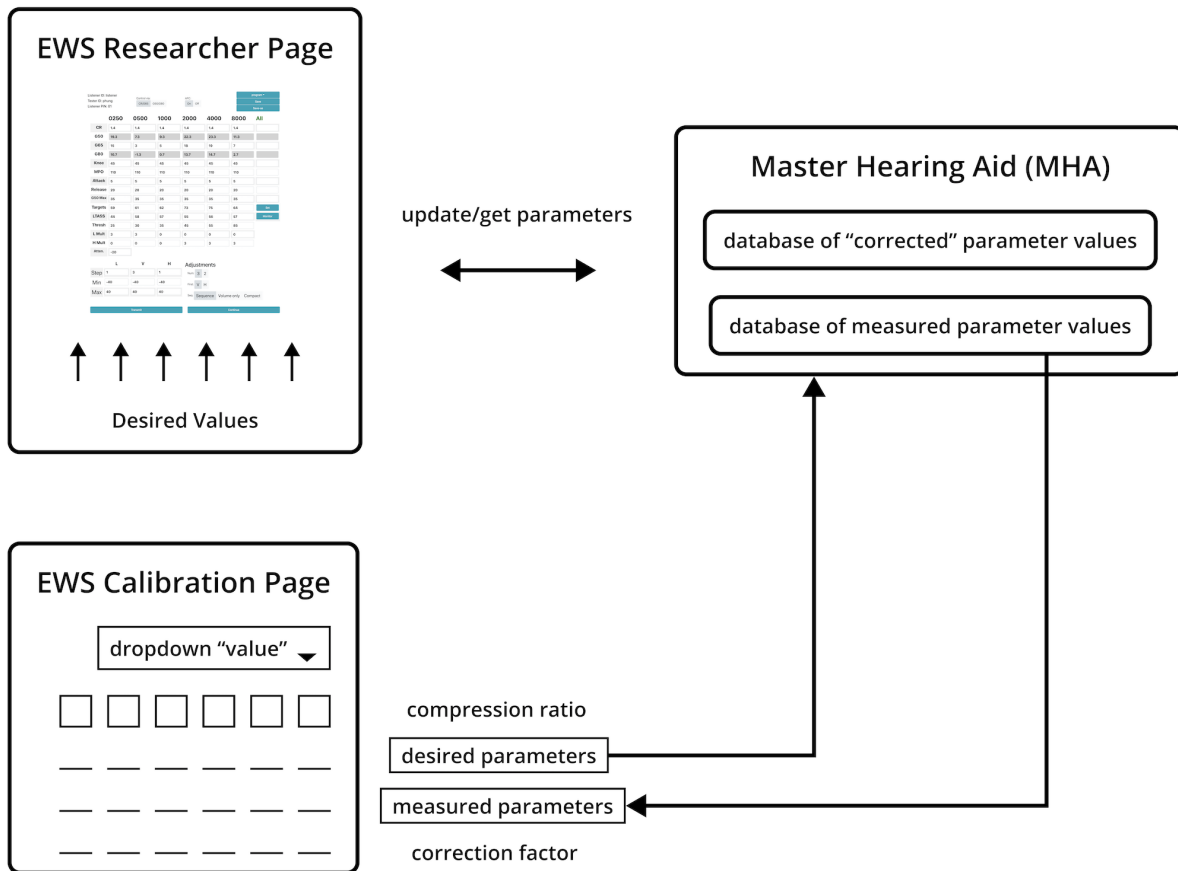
EWS Researcher Page

| | 0250 | 0500 | 1000 | 2000 | 4000 | 8000 | All |
|---|---|---|---|---|---|---|---|
| CR | 1.4 | 1.4 | 1.4 | 1.4 | 1.4 | 1.4 | |
| G50 | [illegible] | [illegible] | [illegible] | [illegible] | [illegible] | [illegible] | |
| G65 | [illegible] | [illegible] | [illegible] | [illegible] | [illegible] | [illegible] | |
| G80 | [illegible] | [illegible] | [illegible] | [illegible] | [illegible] | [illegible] | |
| Knee | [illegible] | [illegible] | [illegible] | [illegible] | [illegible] | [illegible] | |
| MPO | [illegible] | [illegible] | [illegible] | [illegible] | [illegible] | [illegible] | |
| Attack | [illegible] | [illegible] | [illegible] | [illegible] | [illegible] | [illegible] | |
| Release | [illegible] | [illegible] | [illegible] | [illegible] | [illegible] | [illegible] | |
| Targets | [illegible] | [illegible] | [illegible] | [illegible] | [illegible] | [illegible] | |
| Thresh | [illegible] | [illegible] | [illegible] | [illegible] | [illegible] | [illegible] | |

Adjustments

Step
Min
Max

Desired Values

update/get parameters

Master Hearing Aid (MHA)

database of “corrected” parameter values

database of measured parameter values

EWS Calibration Page

dropdown “value”

compression ratio

desired parameters

measured parameters

correction factor